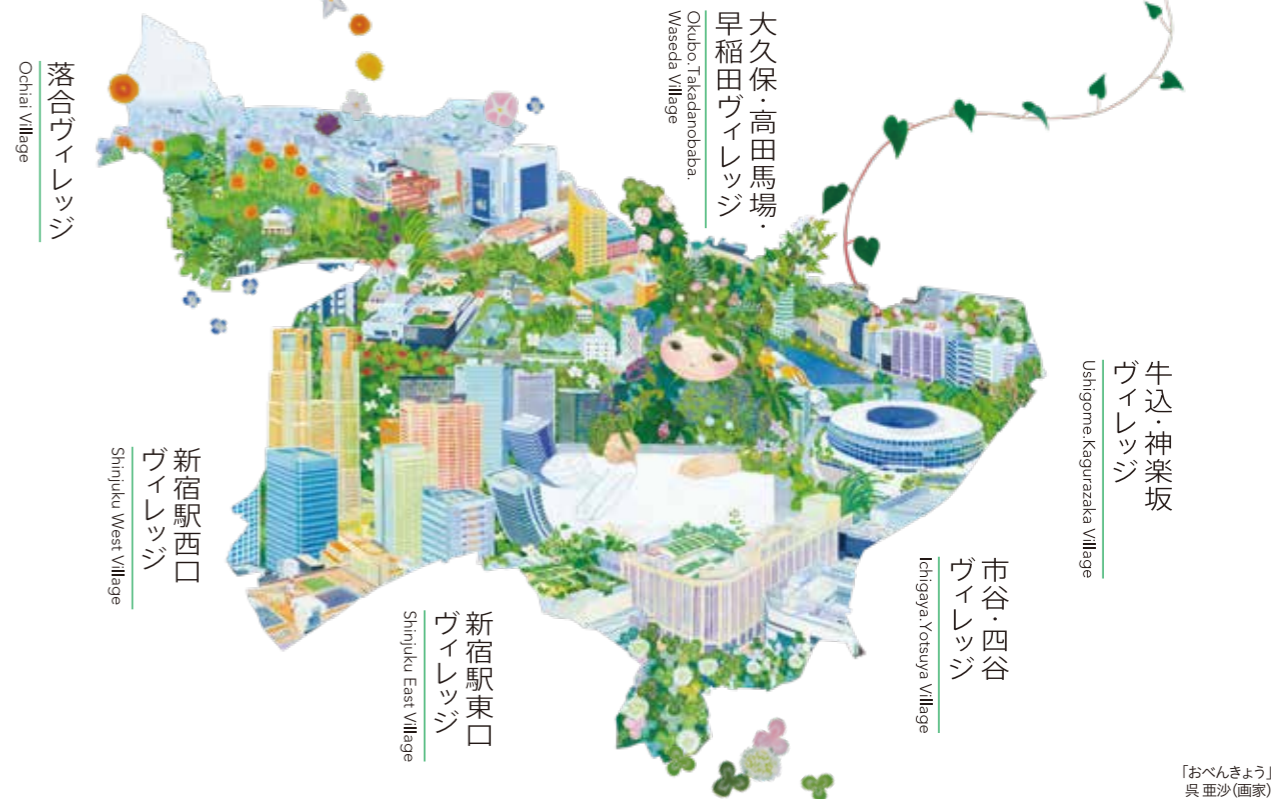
落合ヴィレッジ
Ochiai Village

大久保・高田馬場・早稲田ヴィレッジ
Okubo.Takadanobaba.Waseda Village

牛込・神楽坂ヴィレッジ
Ushigome.Kagurazaka Village

新宿駅西口ヴィレッジ
Shinjuku West Village

市谷・四谷ヴィレッジ
Ichigaya.Yotsuya Village

新宿駅東口ヴィレッジ
Shinjuku East Village

「おべんきょう」
呉 亜沙(画家)